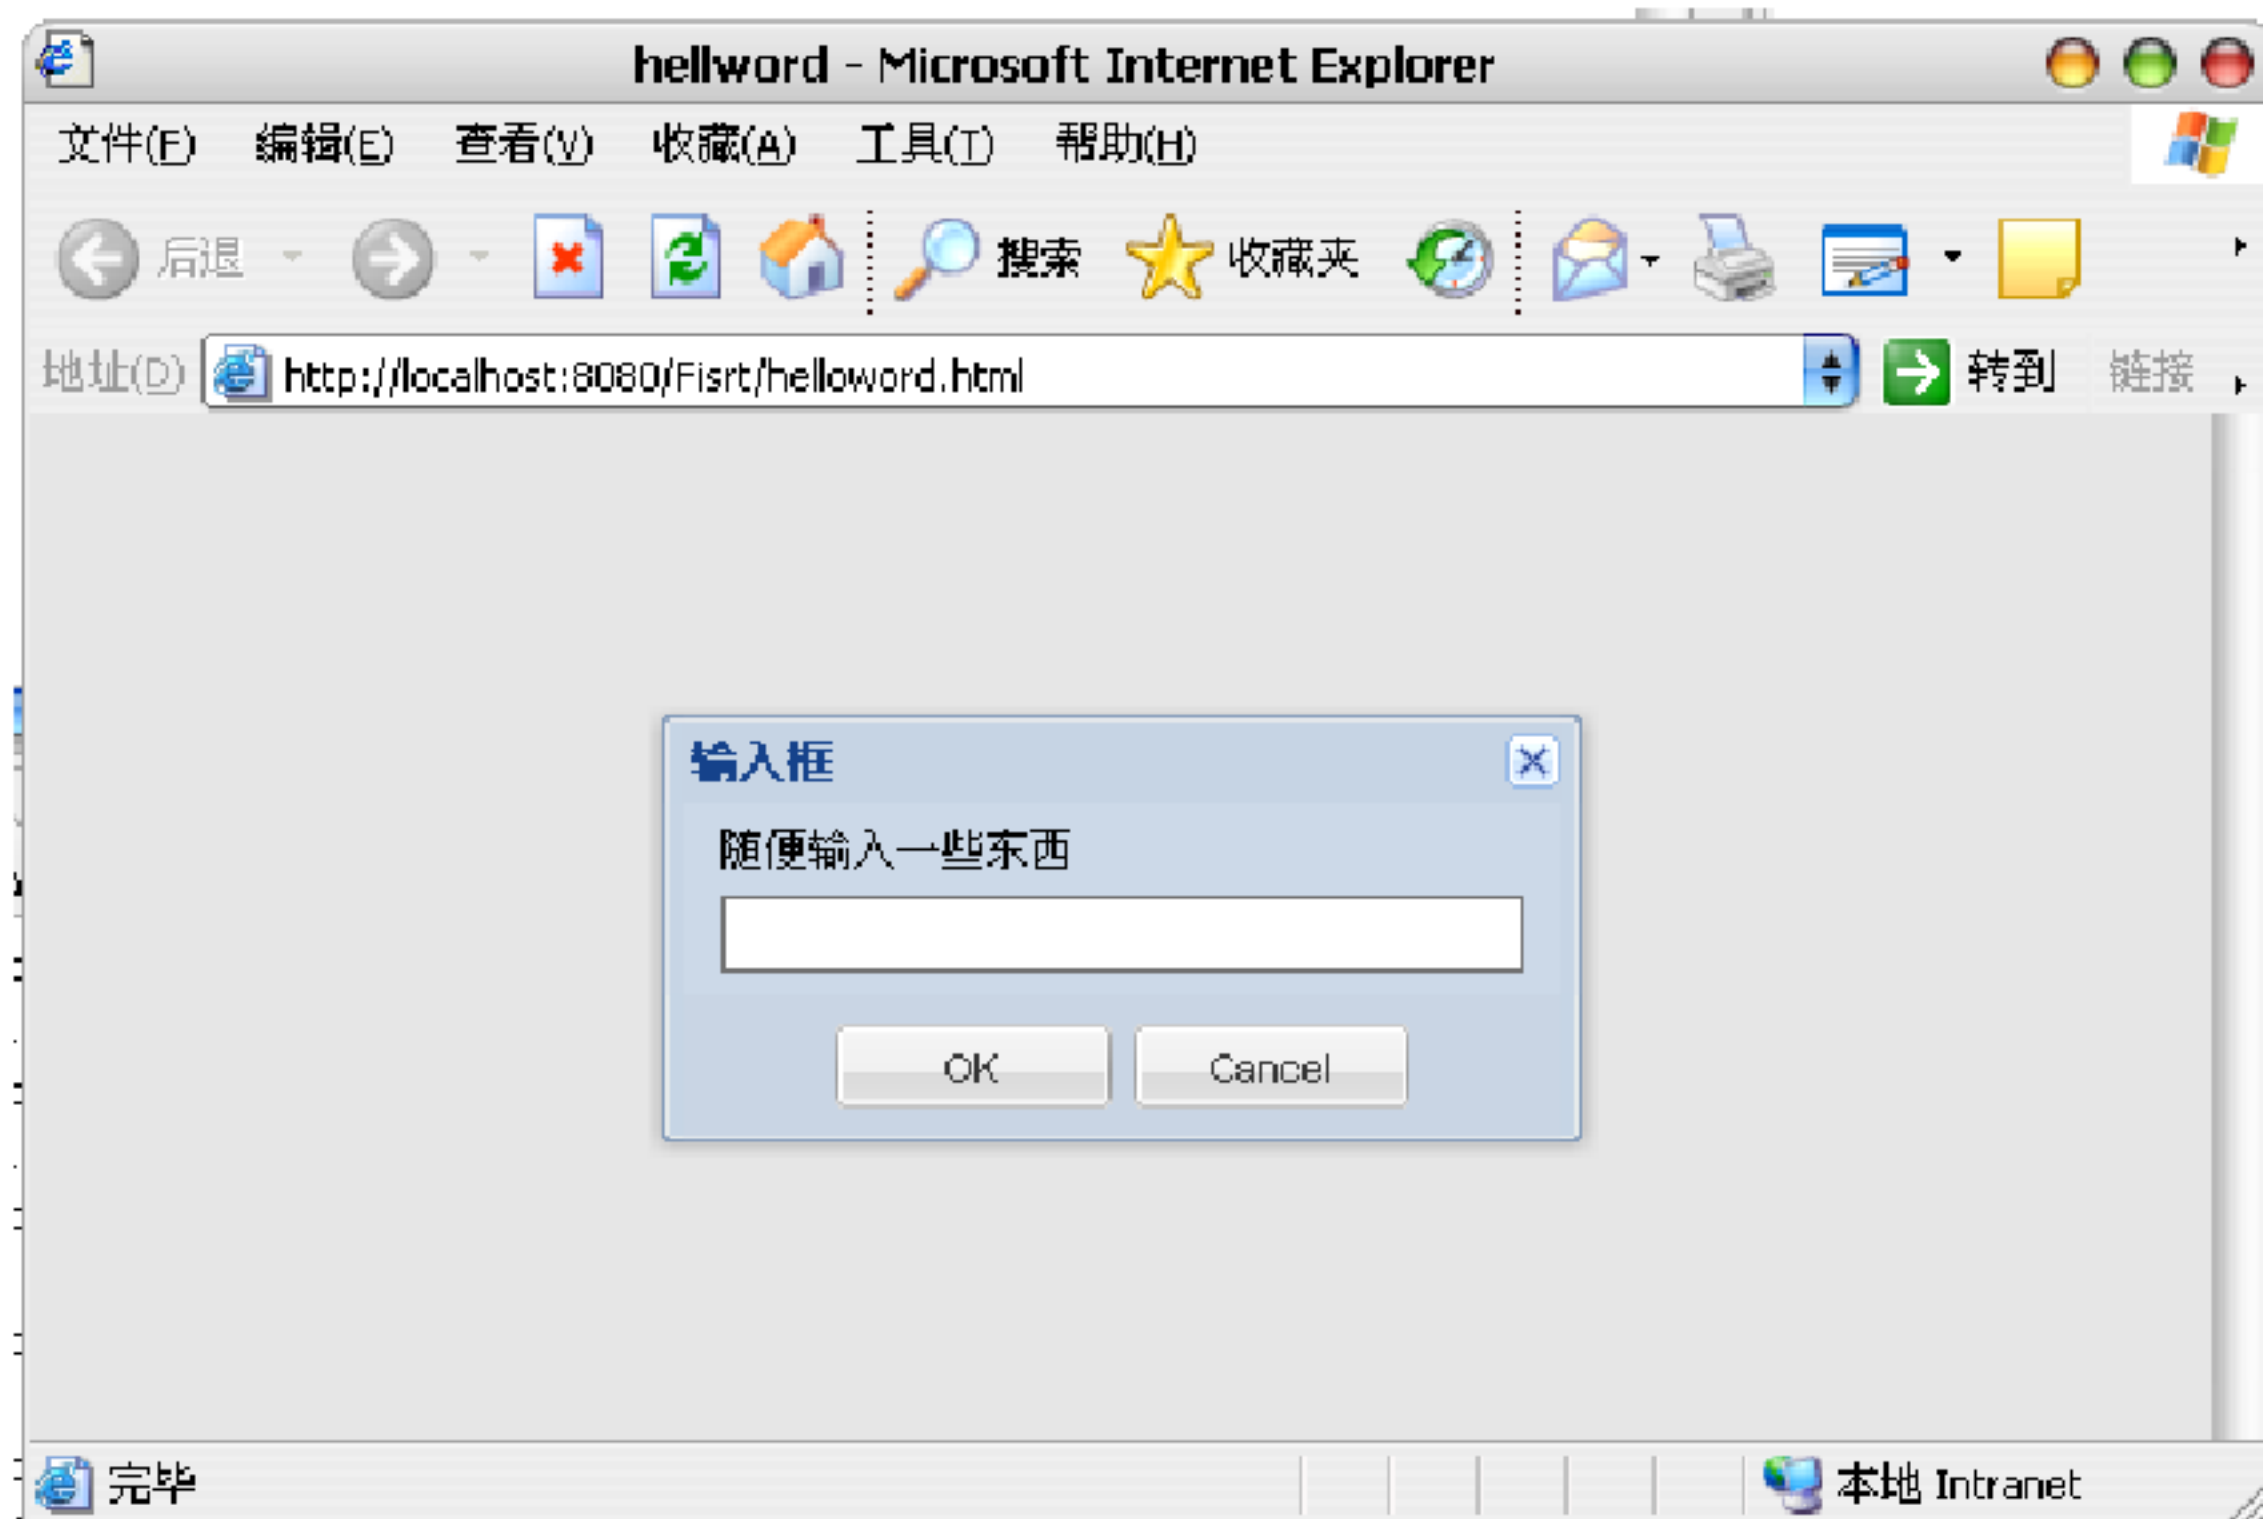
hellword - Microsoft Internet Explorer

文件(F) 编辑(E) 查看(V) 收藏(A) 工具(T) 帮助(H)

后退 搜索 收藏夹

地址(D) http://localhost:8080/Fisrt/helloword.html 转到 链接

输入框

随便输入一些东西

OK Cancel

完毕 本地 Intranet